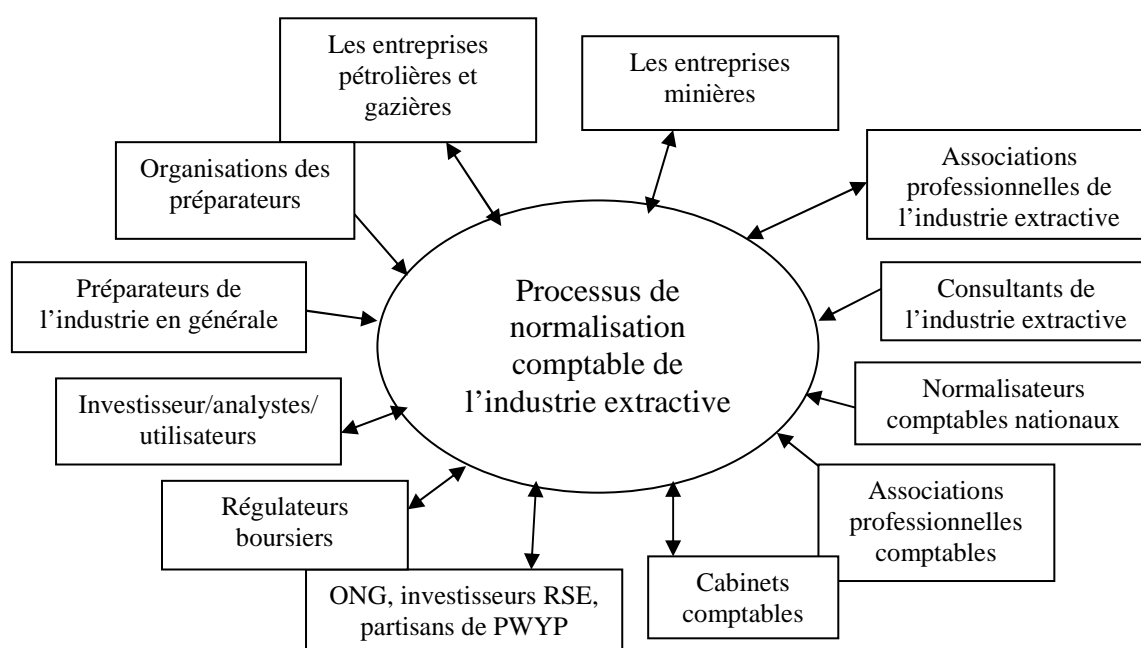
Les entreprises pétrolières et gazières

Les entreprises minières

Organisations des préparateurs

Associations professionnelles de l'industrie extractive

Préparateurs de l'industrie en générale

Processus de normalisation comptable de l'industrie extractive

Consultants de l'industrie extractive

Investisseur/analystes/ utilisateurs

Normalisateurs comptables nationaux

Régulateurs boursiers

Associations professionnelles comptables

ONG, investisseurs RSE, partisans de PWYP

Cabinets comptables